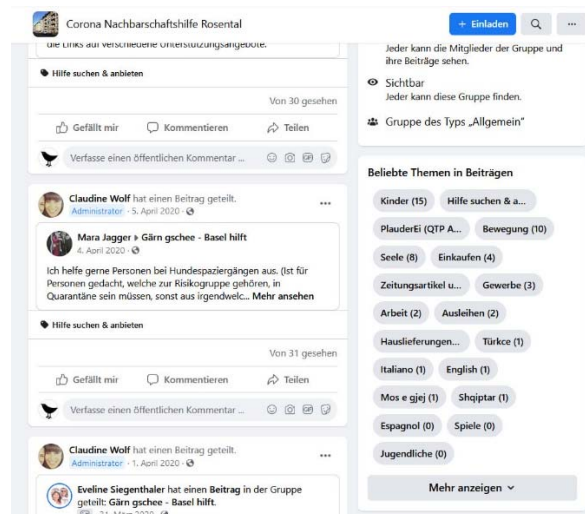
Corona Nachbarschaftshilfe Rosental

+ Einladen

die Links auf verschiedene Unterstützungsangebote.

Hilfe suchen & anbieten

Von 30 gesehen

Gefällt mir Kommentieren Teilen

Verfasse einen öffentlichen Kommentar ...

Claudine Wolf hat einen Beitrag geteilt.
Administrator · 5. April 2020

Mara Jagger ▸ Gärn gschee - Basel hilft
4. April 2020

Ich helfe gerne Personen bei Hundespaziergängen aus. (Ist für Personen gedacht, welche zur Risikogruppe gehören, in Quarantäne sein müssen, sonst aus irgendwelc... Mehr ansehen

Hilfe suchen & anbieten

Von 31 gesehen

Gefällt mir Kommentieren Teilen

Verfasse einen öffentlichen Kommentar ...

Claudine Wolf hat einen Beitrag geteilt.
Administrator · 1. April 2020

Eveline Siegenthaler hat einen Beitrag in der Gruppe geteilt: Gärn gschee - Basel hilft.
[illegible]

Jeder kann die Mitglieder der Gruppe und ihre Beiträge sehen.

Sichtbar
Jeder kann diese Gruppe finden.

Gruppe des Typs „Allgemein"

Beliebte Themen in Beiträgen

Kinder (15) Hilfe suchen & a...
PlauderEi (QTP A... Bewegung (10)
Seele (8) Einkaufen (4)
Zeitungsartikel u... Gewerbe (3)
Arbeit (2) Ausleihen (2)
Hauslieferungen... Türkce (1)
Italiano (1) English (1)
Mos e gjej (1) Shqiptar (1)
Espagnol (0) Spiele (0)
Jugendliche (0)

Mehr anzeigen